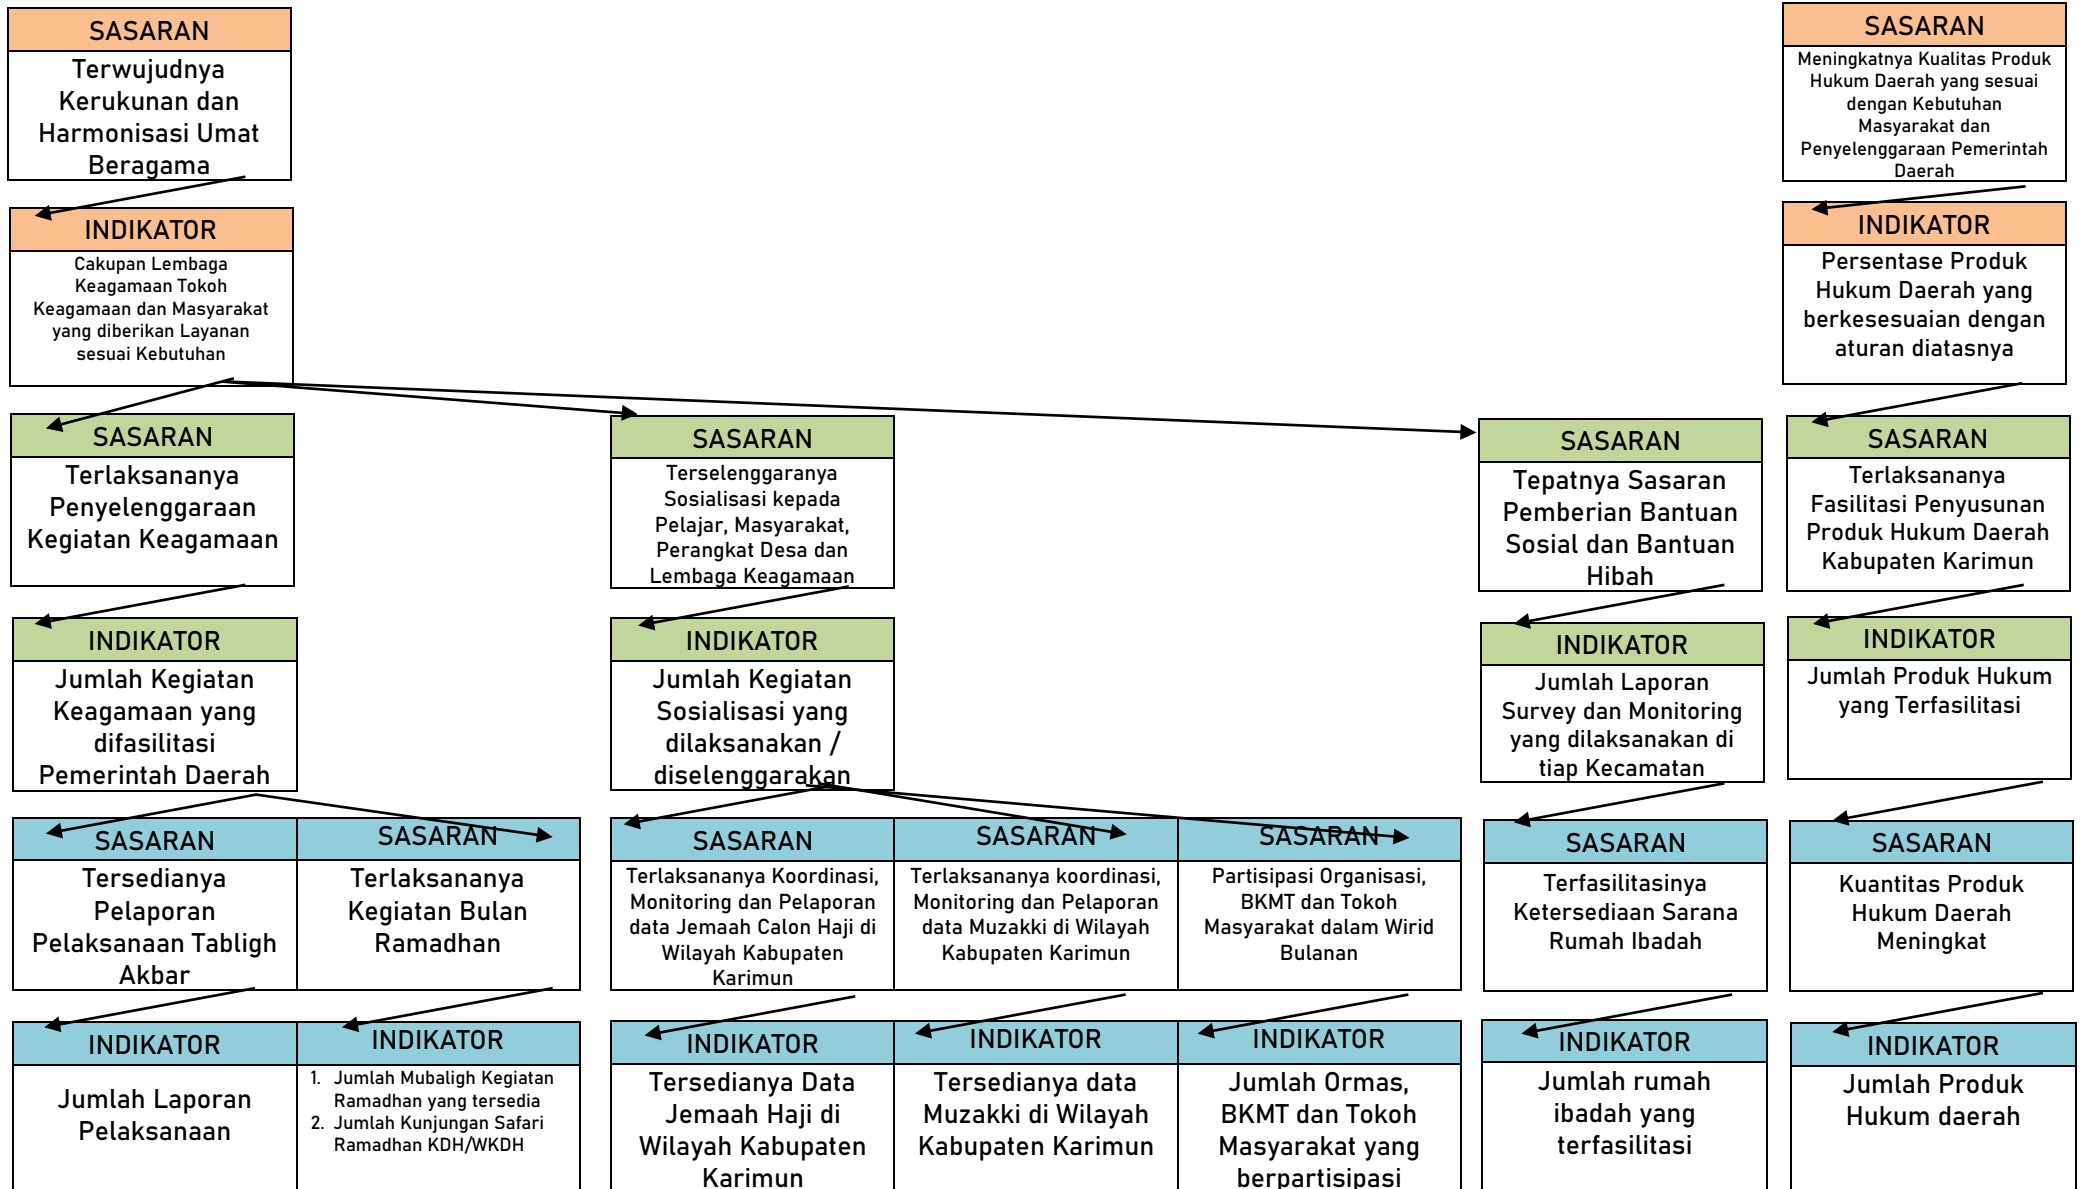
SASARAN
Terwujudnya Kerukunan dan Harmonisasi Umat Beragama

INDIKATOR
Cakupan Lembaga Keagamaan Tokoh Keagamaan dan Masyarakat yang diberikan Layanan sesuai Kebutuhan

SASARAN
Meningkatnya Kualitas Produk Hukum Daerah yang sesuai dengan Kebutuhan Masyarakat dan Penyelenggaraan Pemerintah Daerah

INDIKATOR
Persentase Produk Hukum Daerah yang berkesesuaian dengan aturan diatasnya

SASARAN
Terlaksananya Penyelenggaraan Kegiatan Keagamaan

SASARAN
Terselenggaranya Sosialisasi kepada Pelajar, Masyarakat, Perangkat Desa dan Lembaga Keagamaan

SASARAN
Tepatnya Sasaran Pemberian Bantuan Sosial dan Bantuan Hibah

SASARAN
Terlaksananya Fasilitasi Penyusunan Produk Hukum Daerah Kabupaten Karimun

INDIKATOR
Jumlah Kegiatan Keagamaan yang difasilitasi Pemerintah Daerah

INDIKATOR
Jumlah Kegiatan Sosialisasi yang dilaksanakan / diselenggarakan

INDIKATOR
Jumlah Laporan Survey dan Monitoring yang dilaksanakan di tiap Kecamatan

INDIKATOR
Jumlah Produk Hukum yang Terfasilitasi

SASARAN
Tersedianya Pelaporan Pelaksanaan Tabligh Akbar

SASARAN
Terlaksananya Kegiatan Bulan Ramadhan

SASARAN
Terlaksananya Koordinasi, Monitoring dan Pelaporan data Jemaah Calon Haji di Wilayah Kabupaten Karimun

SASARAN
Terlaksananya koordinasi, Monitoring dan Pelaporan data Muzakki di Wilayah Kabupaten Karimun

SASARAN
Partisipasi Organisasi, BKMT dan Tokoh Masyarakat dalam Wirid Bulanan

SASARAN
Terfasilitasinya Ketersediaan Sarana Rumah Ibadah

SASARAN
Kuantitas Produk Hukum Daerah Meningkat

INDIKATOR
Jumlah Laporan Pelaksanaan

INDIKATOR
1. Jumlah Mubaligh Kegiatan Ramadhan yang tersedia
2. Jumlah Kunjungan Safari Ramadhan KDH/WKDH

INDIKATOR
Tersedianya Data Jemaah Haji di Wilayah Kabupaten Karimun

INDIKATOR
Tersedianya data Muzakki di Wilayah Kabupaten Karimun

INDIKATOR
Jumlah Ormas, BKMT dan Tokoh Masyarakat yang berpartisipasi

INDIKATOR
Jumlah rumah ibadah yang terfasilitasi

INDIKATOR
Jumlah Produk Hukum daerah